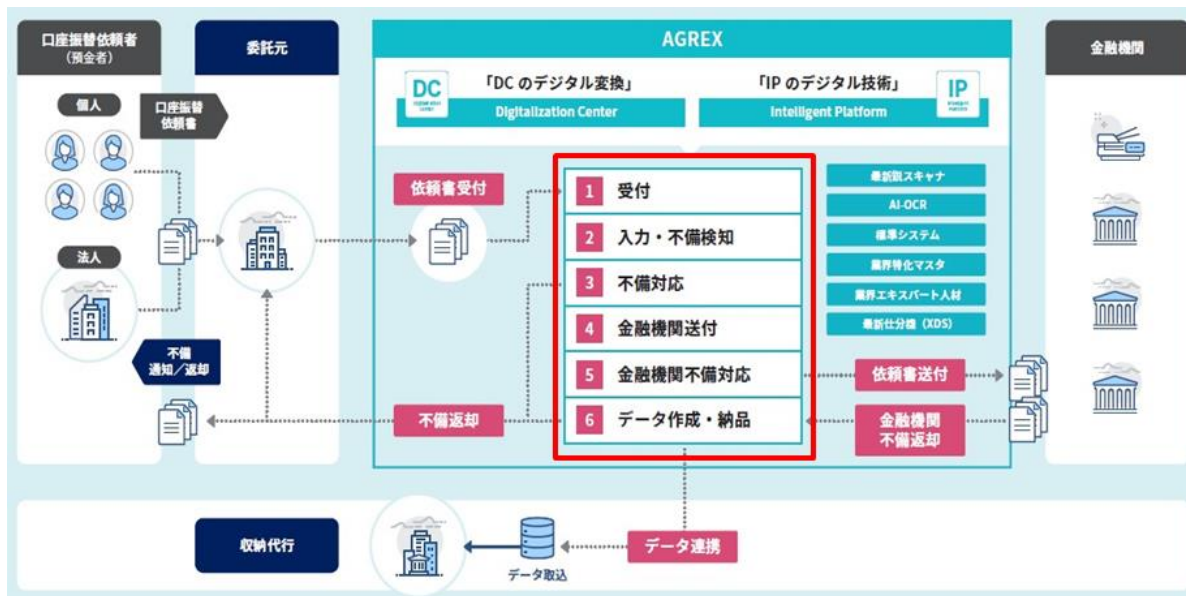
口座振替依頼者
(預金者)

委託元

AGREX

金融機関

DC
「DC のデジタル変換」
Digitalization Center

「IP のデジタル技術」
Intelligent Platform
IP

個人

口座振替
依頼書

法人

依頼書受付

1 受付
2 入力・不備検知
3 不備対応
4 金融機関送付
5 金融機関不備対応
6 データ作成・納品

最新鋭スキャナ
AI-OCR
標準システム
業界特化マスタ
業界エキスパート人材
最新仕分機 (XDS)

不備
通知/返却

不備返却

依頼書送付

金融機関
不備返却

収納代行

データ取込

データ連携